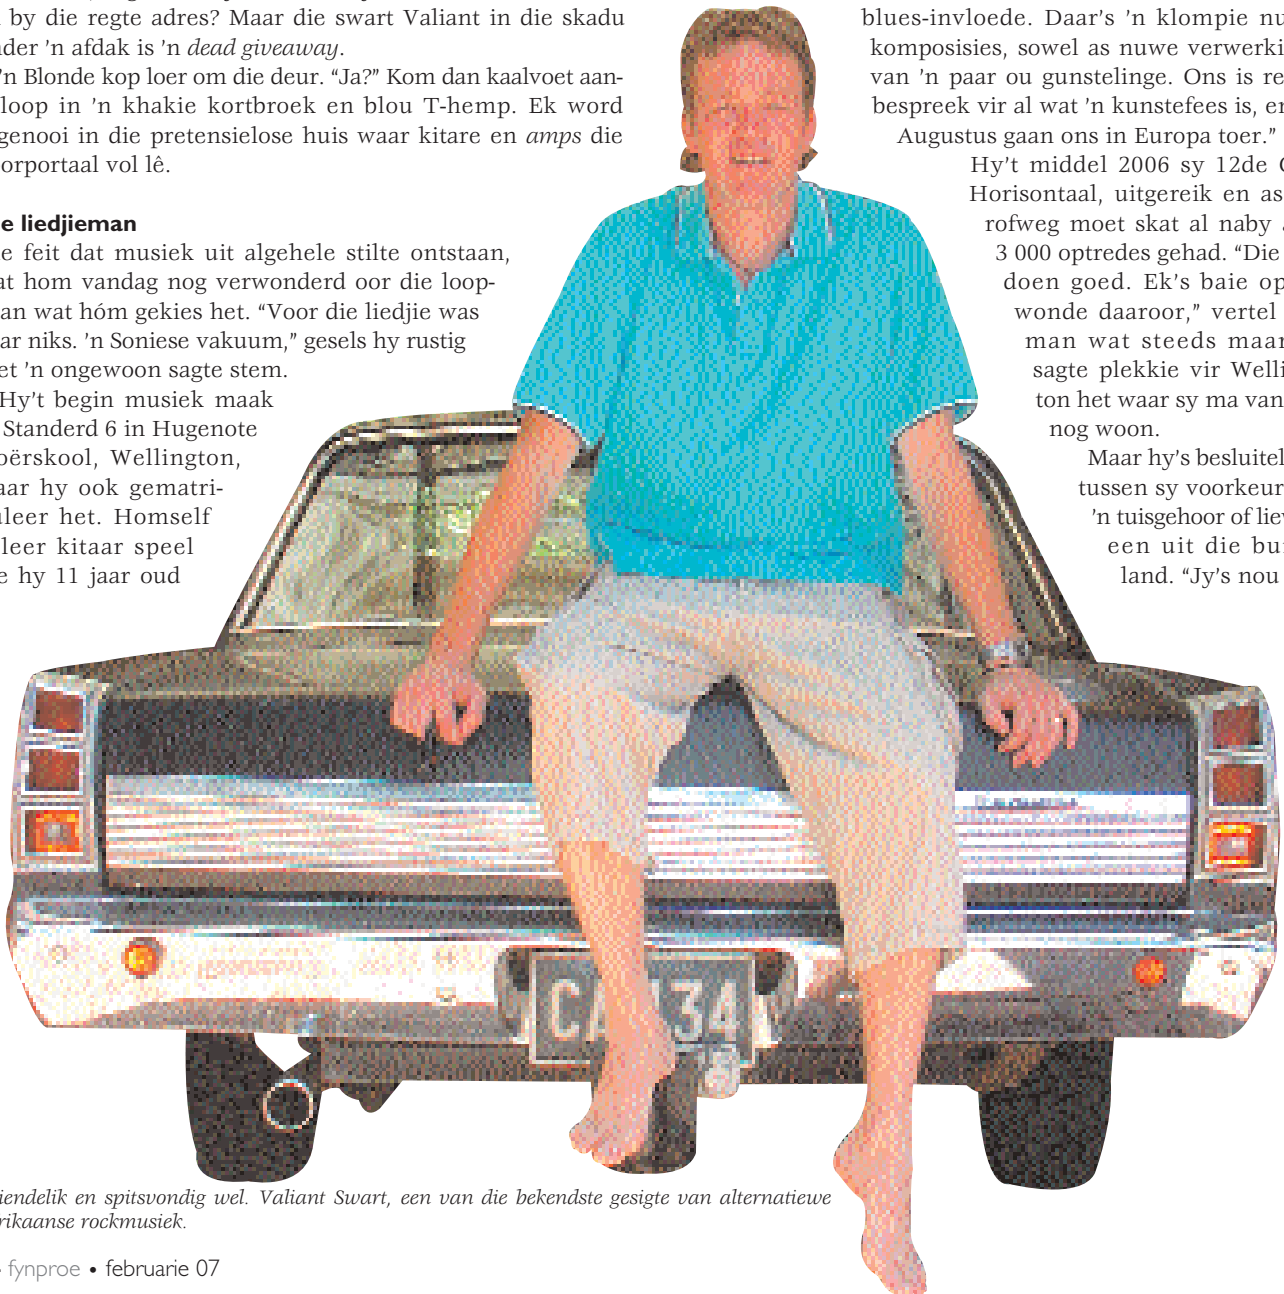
by die regte adres? Maar die swart Valiant in die skadu nder 'n afdak is 'n *dead giveaway*.

'n Blonde kop loer om die deur. "Ja?" Kom dan kaalvoet aanloop in 'n khakie kortbroek en blou T-hemp. Ek word genooi in die pretensielose huis waar kitare en *amps* die orportaal vol lê.

e liedjieman

e feit dat musiek uit algehele stilte ontstaan, at hom vandag nog verwonderd oor die loopan wat hóm gekies het. "Voor die liedjie was ar niks. 'n Soniese vakuum," gesels hy rustig et 'n ongewoon sagte stem.

Hy't begin musiek maak Standerd 6 in Hugenote oërskool, Wellington, aar hy ook gematrieer het. Homself leer kitaar speel e hy 11 jaar oud

blues-invloede. Daar's 'n klompie nu komposisies, sowel as nuwe verwerki van 'n paar ou gunstelinge. Ons is re bespreek vir al wat 'n kunstefees is, en Augustus gaan ons in Europa toer."

Hy't middel 2006 sy 12de C Horisontaal, uitgereik en as rofweg moet skat al naby 3 000 optredes gehad. "Die doen goed. Ek's baie op wonde daaroor," vertel man wat steeds maar sagte plekkie vir Welli ton het waar sy ma van nog woon.

Maar hy's besluitel tussen sy voorkeur 'n tuisgehoor of liev een uit die bu land. "Jy's nou

iendelik en spitsvondig wel. Valiant Swart, een van die bekendste gesigte van alternatiewe rikaanse rockmusiek.

fynproe • februarie 07